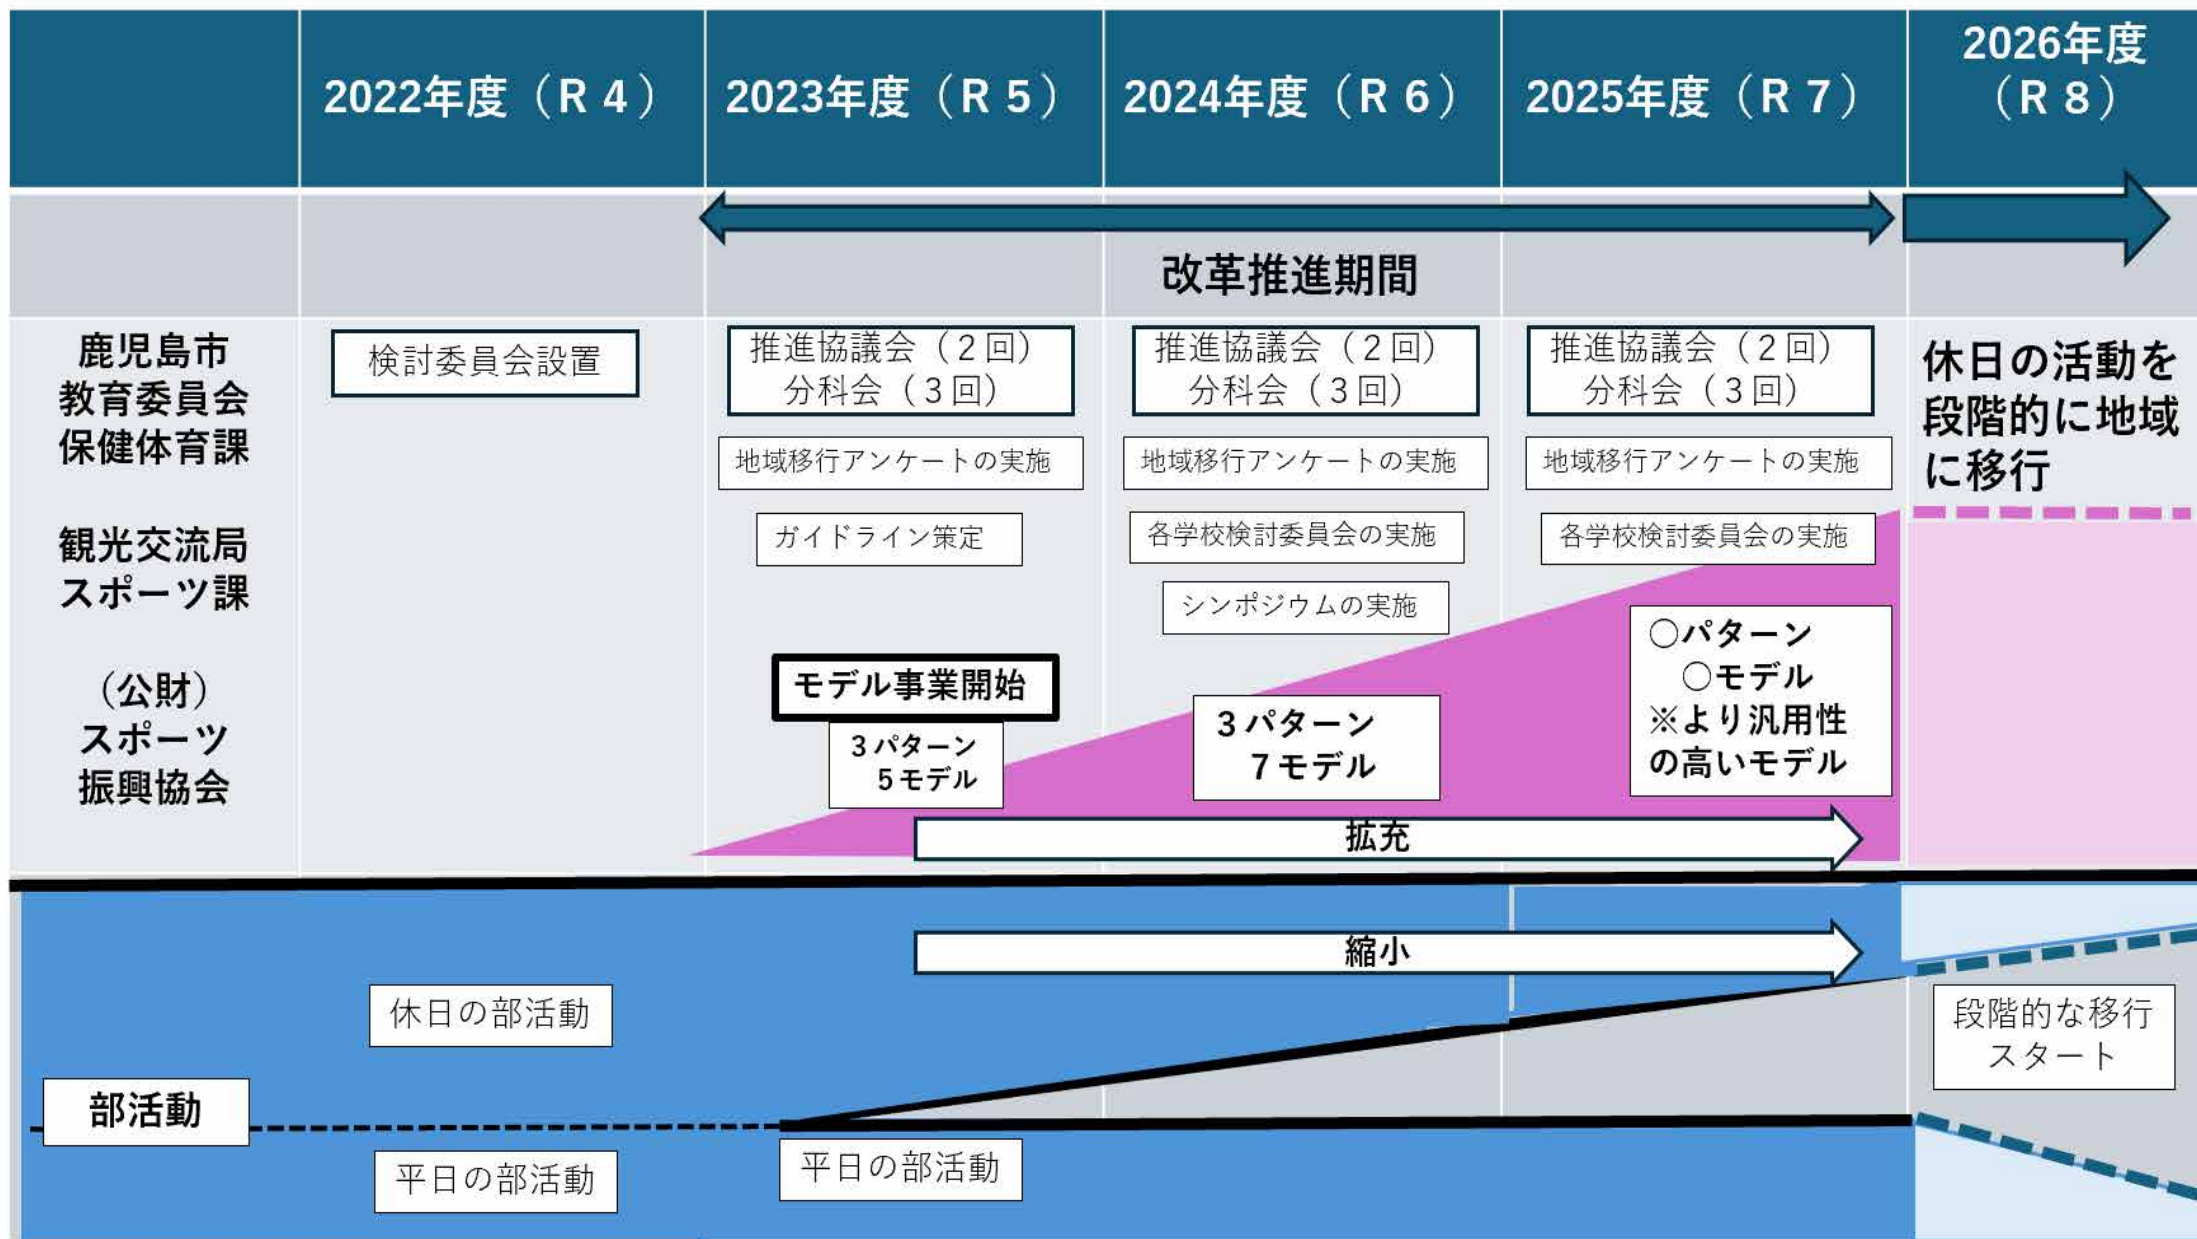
| | 2022年度（R４） | 2023年度（R５） | 2024年度（R６） | 2025年度（R７） | 2026年度（R８） |
|---|---|---|---|---|---|

改革推進期間

鹿児島市教育委員会保健体育課

観光交流局スポーツ課

（公財）スポーツ振興協会

検討委員会設置

推進協議会（２回）
分科会（３回）

地域移行アンケートの実施

ガイドライン策定

モデル事業開始

３パターン
５モデル

推進協議会（２回）
分科会（３回）

地域移行アンケートの実施

各学校検討委員会の実施

シンポジウムの実施

３パターン
７モデル

推進協議会（２回）
分科会（３回）

地域移行アンケートの実施

各学校検討委員会の実施

○パターン
○モデル
※より汎用性の高いモデル

拡充

休日の活動を段階的に地域に移行

縮小

休日の部活動

部活動

平日の部活動

平日の部活動

段階的な移行スタート